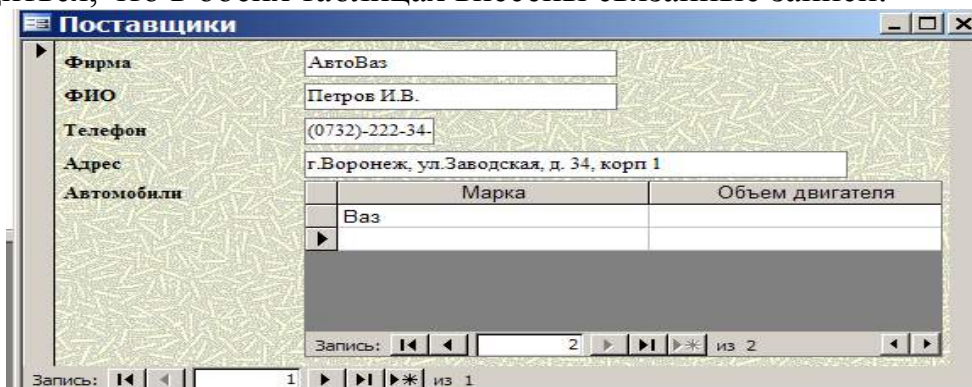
Поставщики

Фирма | АвтоВаз

ФИО | Петров И.В.

Телефон | (0732)-222-34-

Адрес | г.Воронеж, ул.Заводская, д. 34, корп 1

Автомобили

| Марка | Объем двигателя |
|---|---|
| Ваз | |
| | |

Запись: 2 из 2

Запись: 1 из 1